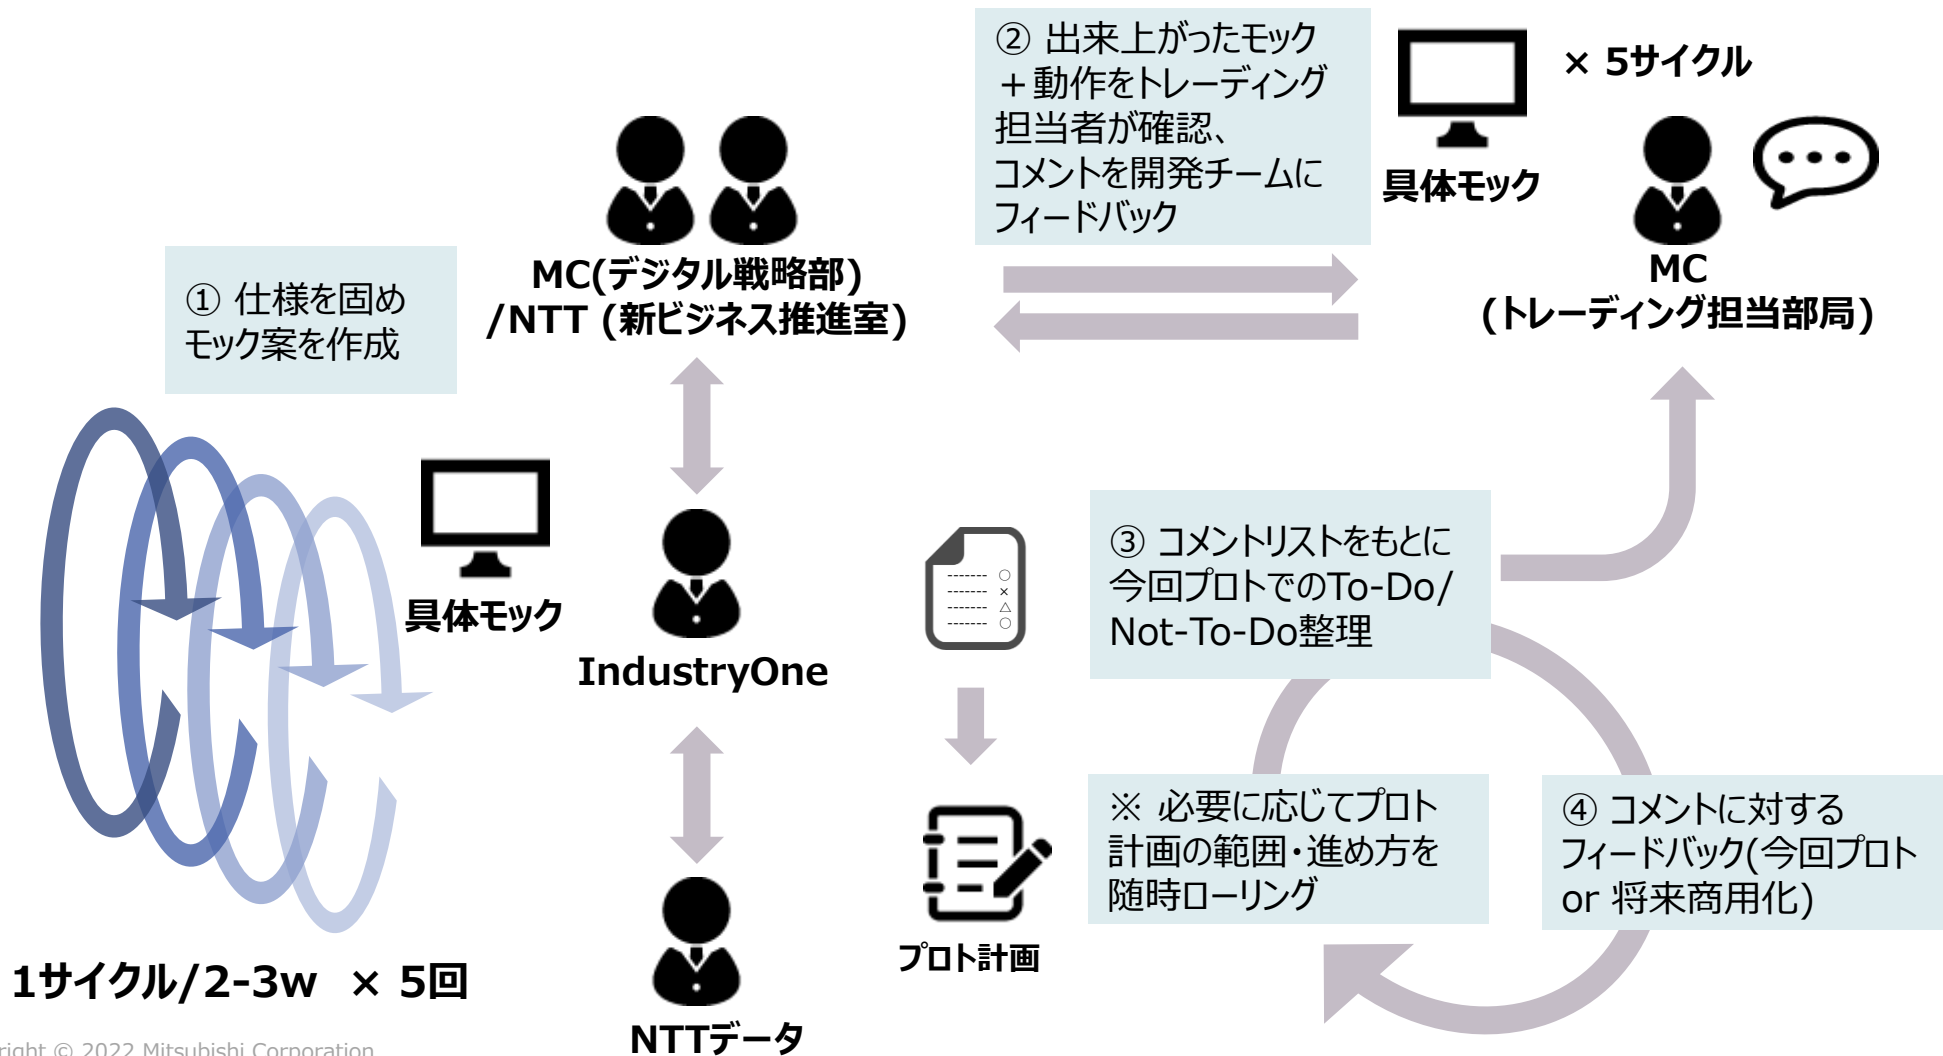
① 仕様を固め
モック案を作成

MC(デジタル戦略部)
/NTT (新ビジネス推進室)

② 出来上がったモック
＋動作をトレーディング
担当者が確認、
コメントを開発チームに
フィードバック

具体モック

× 5サイクル

MC
(トレーディング担当部局)

具体モック

IndustryOne

------- ○
------- ×
------- △
------- ○

③ コメントリストをもとに
今回プロトでのTo-Do/
Not-To-Do整理

※ 必要に応じてプロト
計画の範囲・進め方を
随時ローリング

④ コメントに対する
フィードバック(今回プロト
or 将来商用化)

プロト計画

1サイクル/2-3w × 5回

NTTデータ

right © 2022 Mitsubishi Corporation